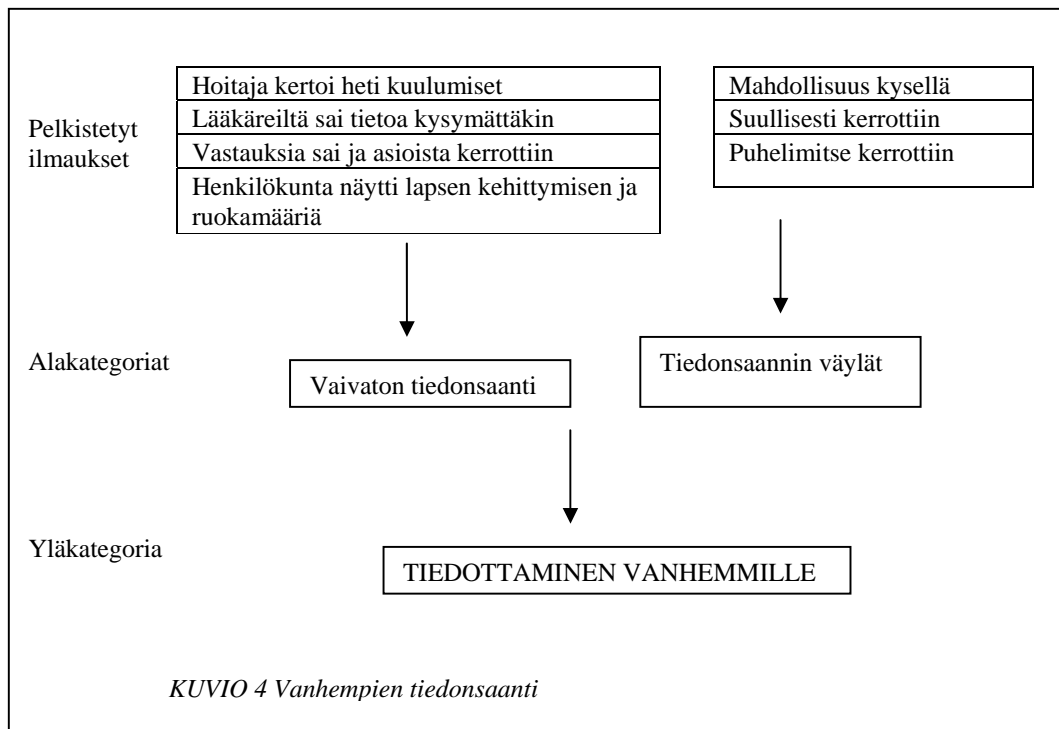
Pelkistetyt ilmaukset

Hoitaja kertoi heti kuulumiset
Lääkäreiltä sai tietoa kysymättäkin
Vastauksia sai ja asioista kerrottiin
Henkilökunta näytti lapsen kehittymisen ja ruokamääriä

Mahdollisuus kysellä
Suullisesti kerrottiin
Puhelimitse kerrottiin

Alakategoriat

Vaivaton tiedonsaanti

Tiedonsaannin väylät

Yläkategoria

TIEDOTTAMINEN VANHEMMILLE

KUVIO 4 Vanhempien tiedonsaanti